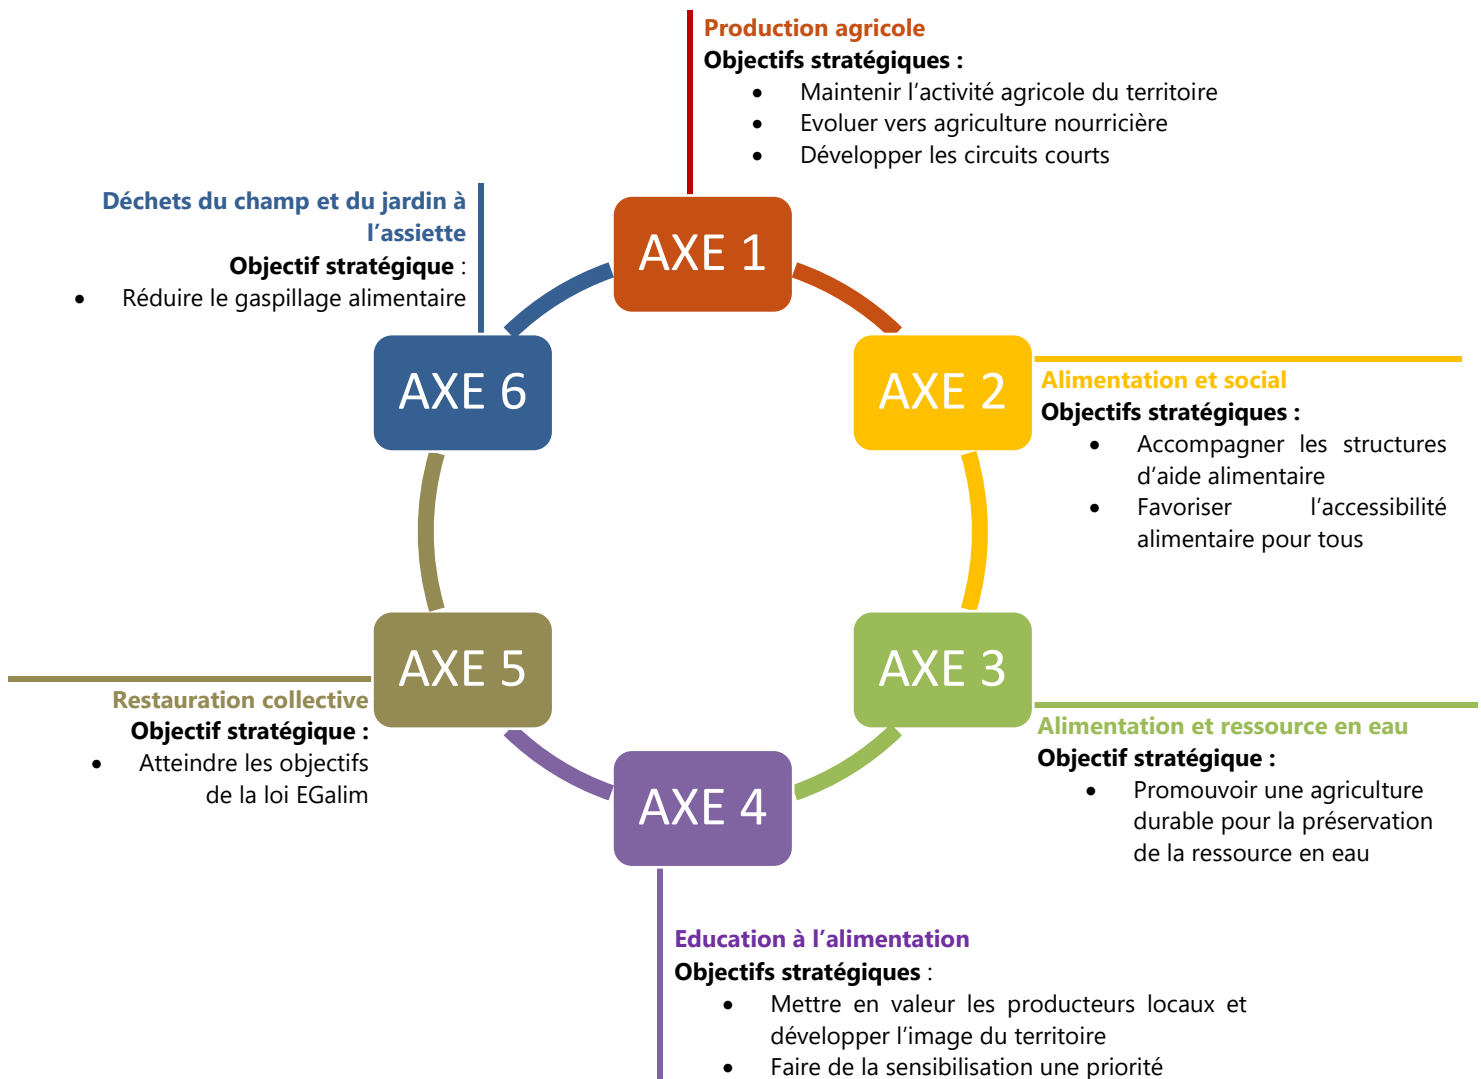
Production agricole
Objectifs stratégiques :
- Maintenir l'activité agricole du territoire
- Evoluer vers agriculture nourricière
- Développer les circuits courts

Déchets du champ et du jardin à l'assiette
Objectif stratégique :
- Réduire le gaspillage alimentaire

AXE 1

AXE 6

AXE 2

Alimentation et social
Objectifs stratégiques :
- Accompagner les structures d'aide alimentaire
- Favoriser l'accessibilité alimentaire pour tous

AXE 5

AXE 3

Restauration collective
Objectif stratégique :
- Atteindre les objectifs de la loi EGalim

Alimentation et ressource en eau
Objectif stratégique :
- Promouvoir une agriculture durable pour la préservation de la ressource en eau

AXE 4

Education à l'alimentation
Objectifs stratégiques :
- Mettre en valeur les producteurs locaux et développer l'image du territoire
- Faire de la sensibilisation une priorité